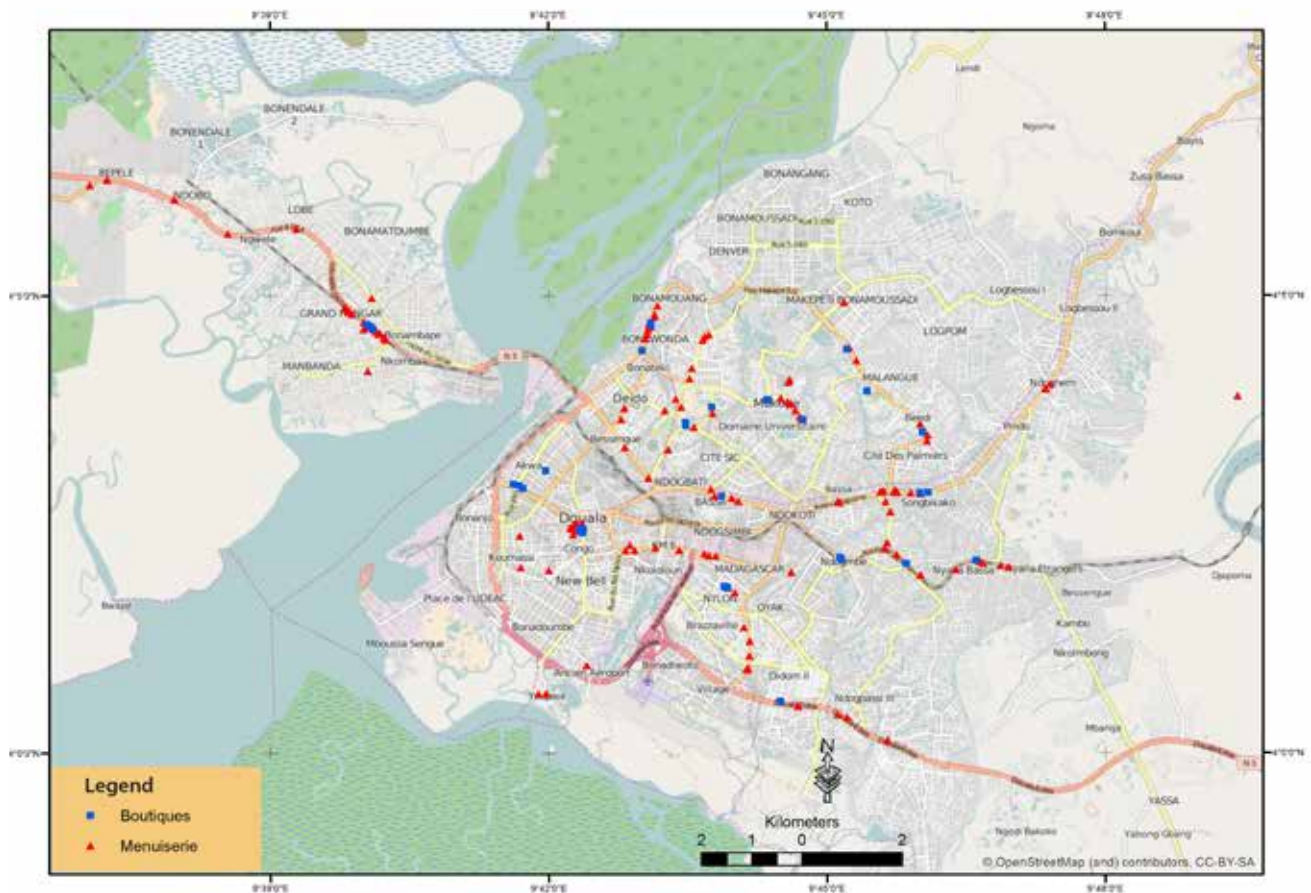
9°39'0"E 9°42'0"E 9°45'0"E 9°48'0"E

4°5'0"N 4°5'0"N
4°0'0"N 4°0'0"N

BONENDALE 2
BONENDALE 1
BEPELE
NDOBO
LOBE
Ngwele
BONAMATOUMBE
GRAND HANGAR
Bonambape
Nkombi
MANBANDA
N 3
Lendi
Ngoma
Boyis
Zusa Bassa
Bonkoui
BONANGANG
KOTO
BONAMOUSSADI
DENVER
MAKEPE BONAMOUSSADI
Logbessou I
Logbessou II
LOGPOM
BONAMOUANG
BONEWONDA
Bonateki
Deido
Makepe
MALANGUE
Beedi
Ndogpassi
Domaine Universitaire
Cité Des Palmiers
Bessengue
CITE SIC
NDOGBATI
Akwa
Bassa
Bonanjo
Douala
NDOGSIMBI
NDOKOTI
Songbeako
Congo
Ndoumbe
Nyalla Bassa
Koumassi
Nkololoun
MADAGASCAR
New Bell
NYLON
OYAK
Place de l'UDEAC
Bonadoumbe
Brazzaville
Mboussa Sengue
Ancien Aéroport
Bonadiwoto
Village
Ododi II
Ndogpassi III
Bwapé
Yassa
Ndokamba
Kambo
Mbanga
YASSA
Yabong Glaing
N 3
Djepoma
Bessengue

Legend
Boutiques
Menuiserie

N

Kilometers
2 1 0 2

© OpenStreetMap (and) contributors, CC-BY-SA